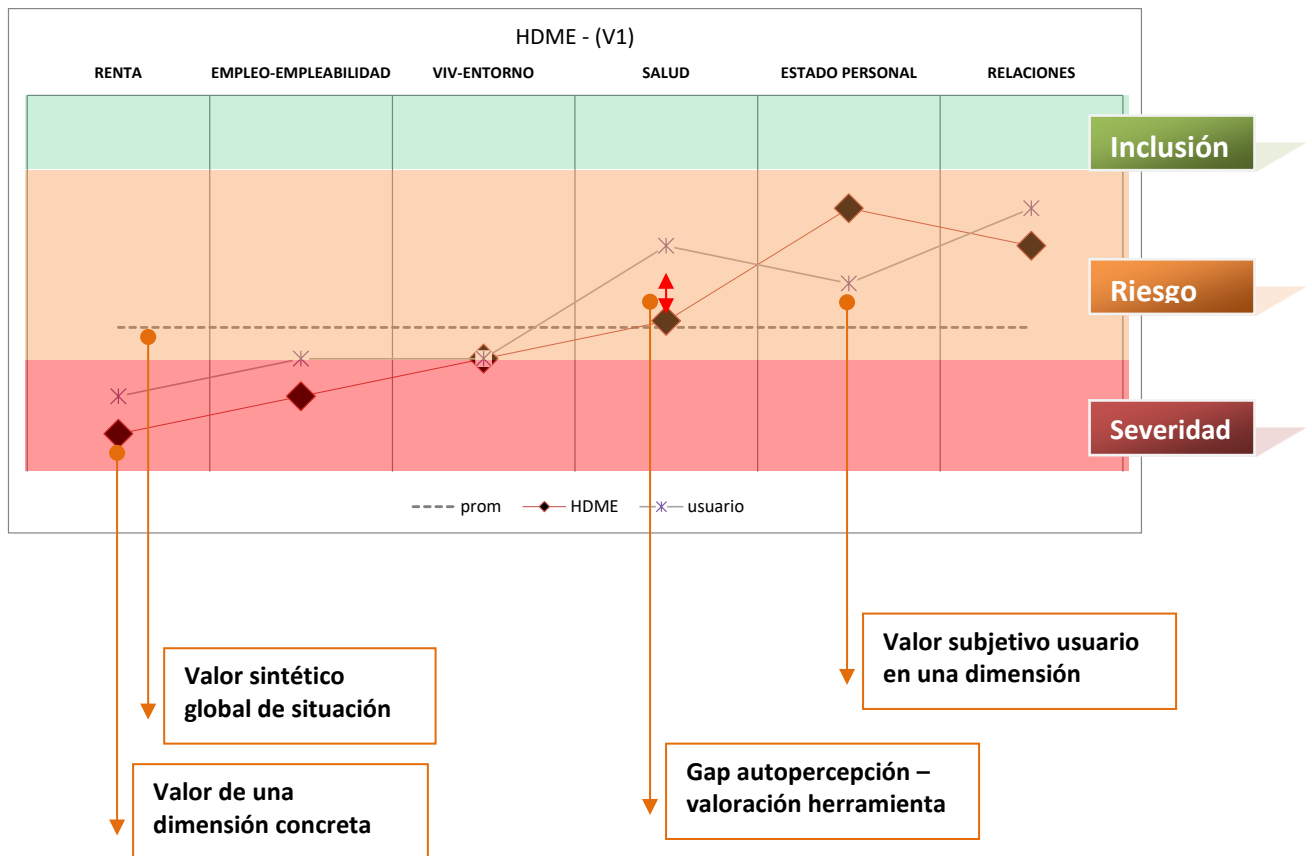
HDME - (V1)

RENTA

EMPLEO-EMPLEABILIDAD

VIV-ENTORNO

SALUD

ESTADO PERSONAL

RELACIONES

Inclusión

Riesgo

Severidad

prom HDME usuario

Valor subjetivo usuario en una dimensión

Valor sintético global de situación

Gap autopercepción – valoración herramienta

Valor de una dimensión concreta